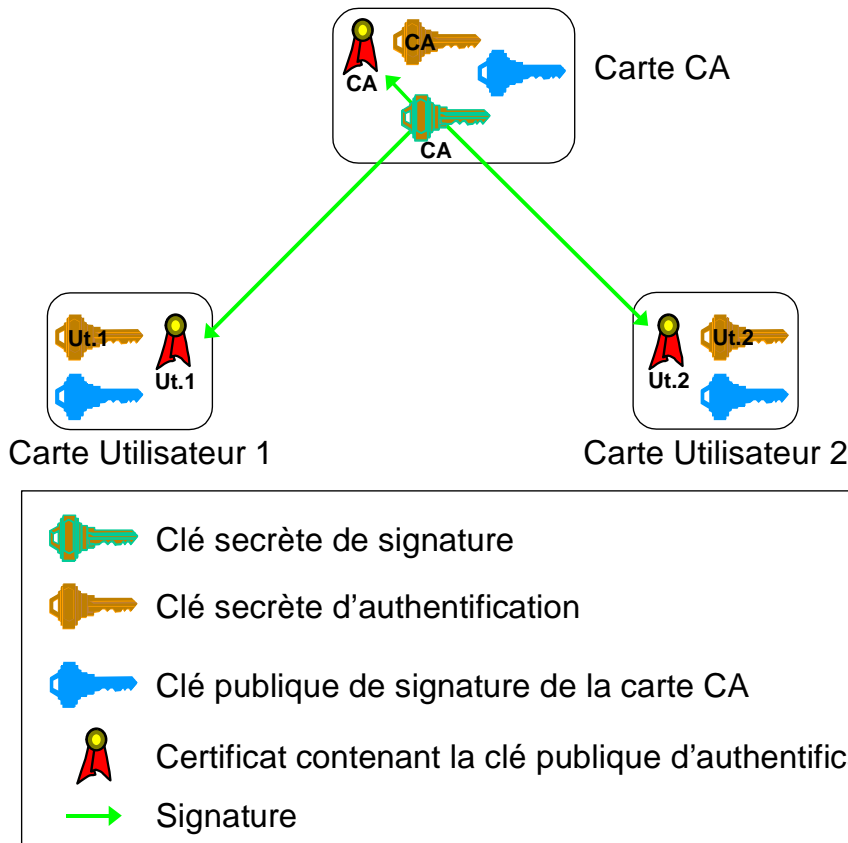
CA

CA

CA

Carte CA

Ut.1

Ut.1

Carte Utilisateur 1

Ut.2

Ut.2

Carte Utilisateur 2

Clé secrète de signature

Clé secrète d'authentification

Clé publique de signature de la carte CA

Certificat contenant la clé publique d'authentific

Signature